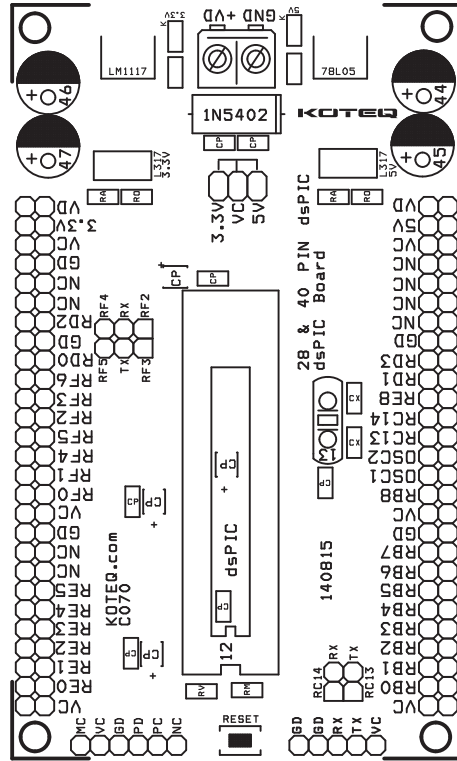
3.3V
K
-VD GND +VD
K
5V
LM1117
78L05
46
44
1N5402
KOTEQ
47
45
CP CP
LM317 3.3V
LM317 5V
RA RO
RA RO
3.3V VC 5V
dsPIC
VD
3.3V
VC
GD
NC
NC
RD2
GD
RD0
RF6
RF3
RF2
RF5
RF4
RF1
RF0
VC
GD
NC
NC
RE5
RE4
RE3
RE2
RE1
RE0
VC
VD
5V
VC
NC
NC
NC
NC
NC
GD
RD3
RD1
RE8
RC14
RC13
OSC2
OSC1
RB8
GD
VC
GD
RB7
RB6
RB5
RB4
RB3
RB2
RB1
RB0
VC
CP
CP
RF4 RX RF2
RF5 TX RF3
28 & 40 PIN dsPIC Board
CX
CX
CP
CP
CP
dsPIC
CP
KOTEQ.com C070
140815
CP
12
RC14 RX TX RC13
RV
RM
RESET
MC VC GD PD PC NC
GD GD RX TX VC